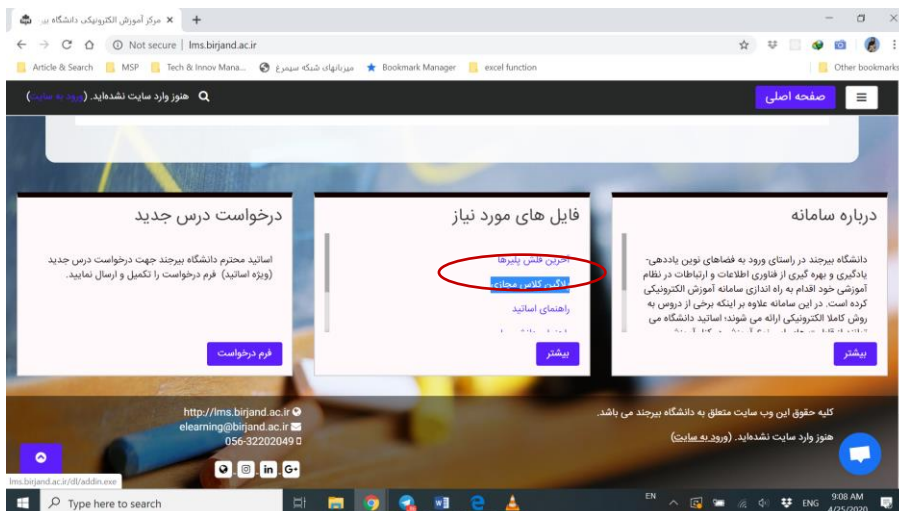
مرکز آموزش الکترونیکی دانشگاه بیر ×
Not secure | lms.birjand.ac.ir
Article & Search MSP Tech & Innov Mana... میزبانهای شبکه سیمرغ Bookmark Manager excel function Other bookmarks

هنوز وارد سایت نشده‌اید. (ورود به سایت)
صفحه اصلی

درخواست درس جدید
اساتید محترم دانشگاه بیرجند جهت درخواست درس جدید (ویژه اساتید) فرم درخواست را تکمیل و ارسال نمایید.
فرم درخواست

فایل های مورد نیاز
آخرین فلش پلیرها
لاگین کلاس مجازی
راهنمای اساتید
بیشتر

درباره سامانه
دانشگاه بیرجند در راستای ورود به فضاهای نوین یاددهی-یادگیری و بهره گیری از فناوری اطلاعات و ارتباطات در نظام آموزشی خود اقدام به راه اندازی سامانه آموزش الکترونیکی کرده است. در این سامانه علاوه بر اینکه برخی از دروس به روش کاملا الکترونیکی ارائه می شوند؛ اساتید دانشگاه می
بیشتر

http://lms.birjand.ac.ir
elearning@birjand.ac.ir
056-32202049

کلیه حقوق این وب سایت متعلق به دانشگاه بیرجند می باشد.
هنوز وارد سایت نشده‌اید. (ورود به سایت)

lms.birjand.ac.ir/dl/addin.exe
Type here to search
EN ENG 9:08 AM 4/25/2020